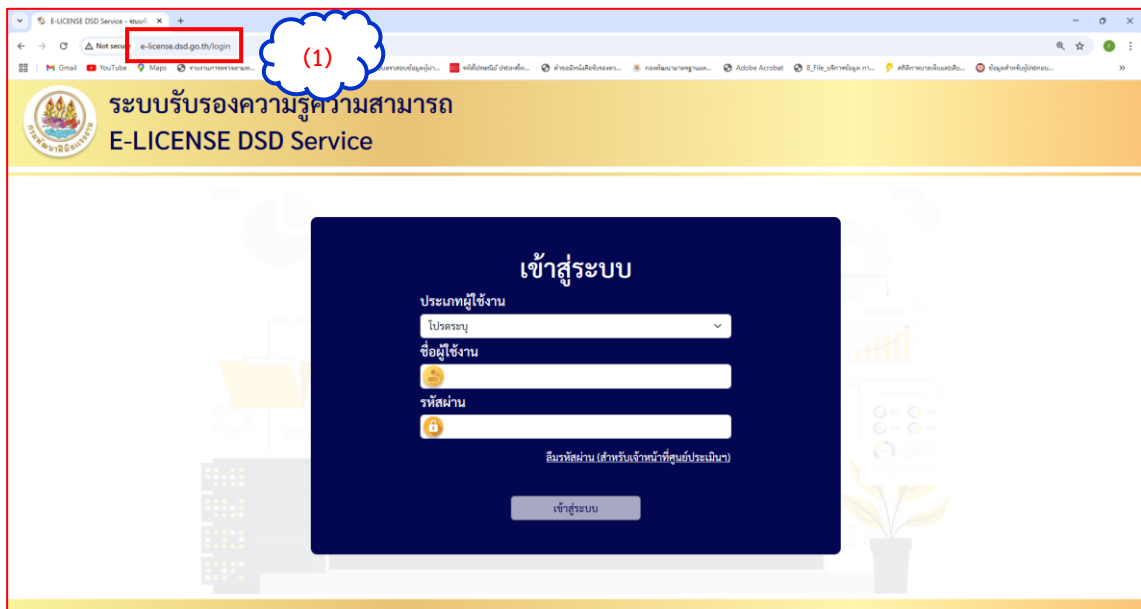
E-LICENSE DSD Service - ระบบ ×

Not secure e-license.dsd.go.th/login

(1)

Gmail YouTube Maps Adobe Acrobat 8_File_บริการข้อมูล กา... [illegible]

ระบบรับรองความรู้ความสามารถ
E-LICENSE DSD Service

เข้าสู่ระบบ

ประเภทผู้ใช้งาน

โปรดระบุ

ชื่อผู้ใช้งาน

รหัสผ่าน

ลืมรหัสผ่าน (สำหรับเจ้าหน้าที่ศูนย์ประเมินฯ)

เข้าสู่ระบบ